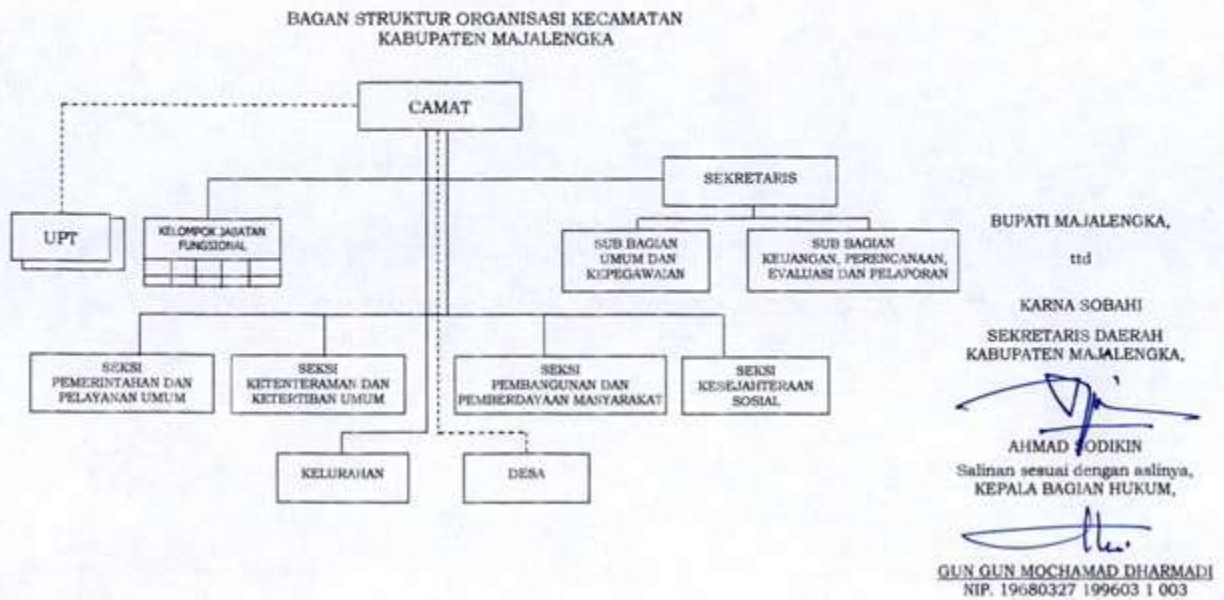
BAGAN STRUKTUR ORGANISASI KECAMATAN
KABUPATEN MAJALENGKA

CAMAT

SEKRETARIS

UPT

KELOMPOK JABATAN FUNGSIONAL

SUB BAGIAN UMUM DAN KEPEGAWAIAN

SUB BAGIAN KEUANGAN, PERENCANAAN, EVALUASI DAN PELAPORAN

SEKSI PEMERINTAHAN DAN PELAYANAN UMUM

SEKSI KETENTERAMAN DAN KETERTIBAN UMUM

SEKSI PEMBANGUNAN DAN PEMBERDAYAAN MASYARAKAT

SEKSI KESEJAHTERAAN SOSIAL

KELURAHAN

DESA

BUPATI MAJALENGKA,

ttd

KARNA SOBAHI

SEKRETARIS DAERAH
KABUPATEN MAJALENGKA,

AHMAD SODIKIN

Salinan sesuai dengan aslinya,
KEPALA BAGIAN HUKUM,

GUN GUN MOCHAMAD DHARMADI
NIP. 19680327 199603 1 003